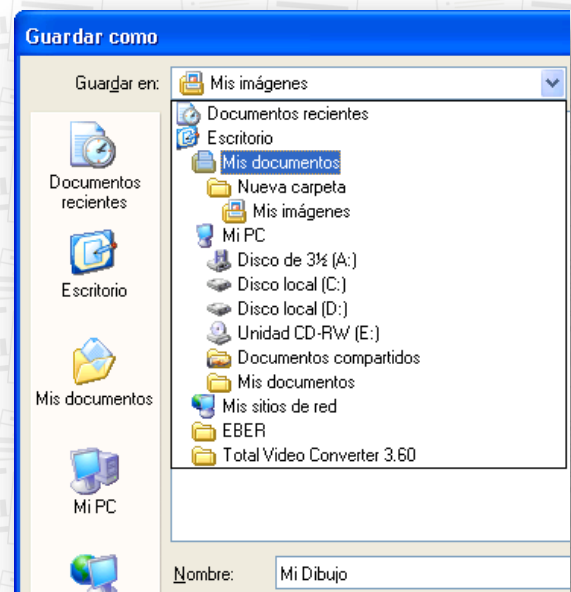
Guardar como

Guardar en: Mis imágenes

Documentos recientes
Escritorio
Mis documentos
Nueva carpeta
Mis imágenes
Mi PC
Disco de 3½ (A:)
Disco local (C:)
Disco local (D:)
Unidad CD-RW (E:)
Documentos compartidos
Mis documentos
Mis sitios de red
EBER
Total Video Converter 3.60

Documentos recientes

Escritorio

Mis documentos

Mi PC

Nombre: Mi Dibujo